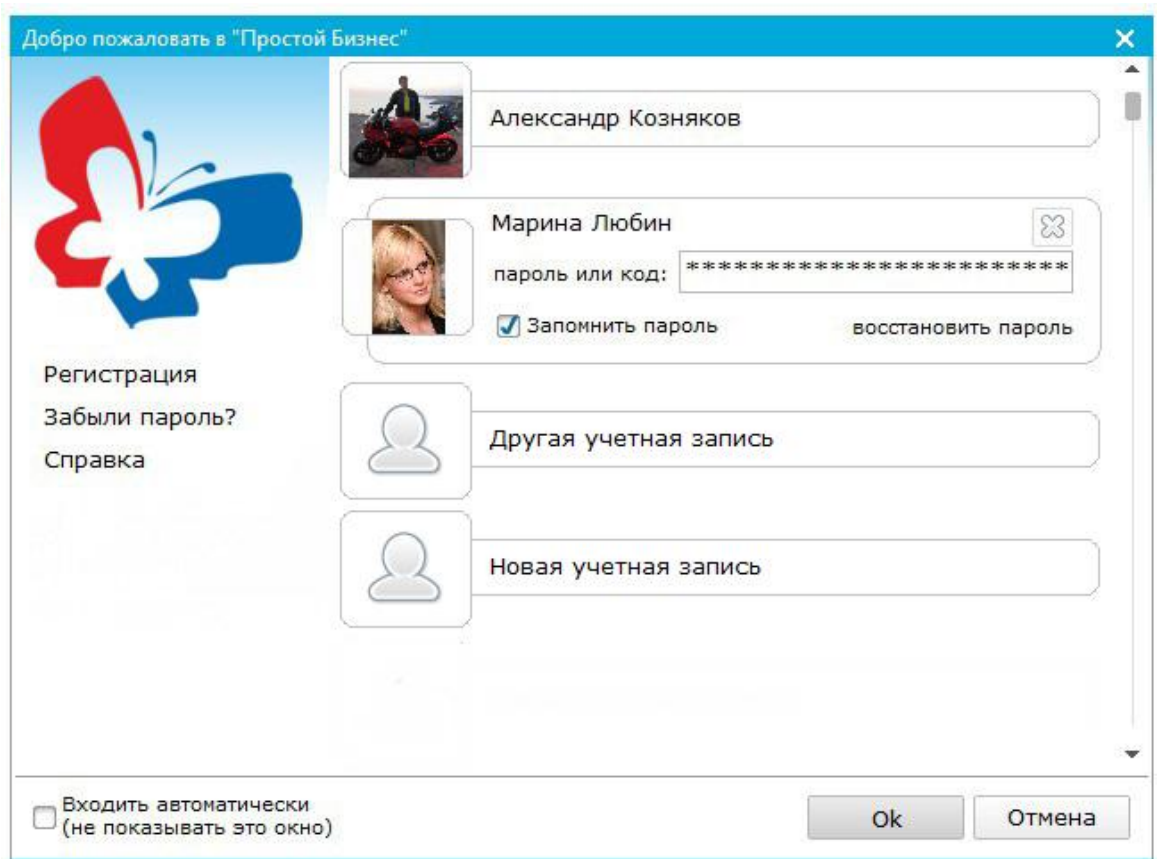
Добро пожаловать в "Простой Бизнес"

Регистрация
Забыли пароль?
Справка

Александр Козняков

Марина Любин
пароль или код: ************************
Запомнить пароль
восстановить пароль

Другая учетная запись

Новая учетная запись

Входить автоматически
(не показывать это окно)

Ok
Отмена